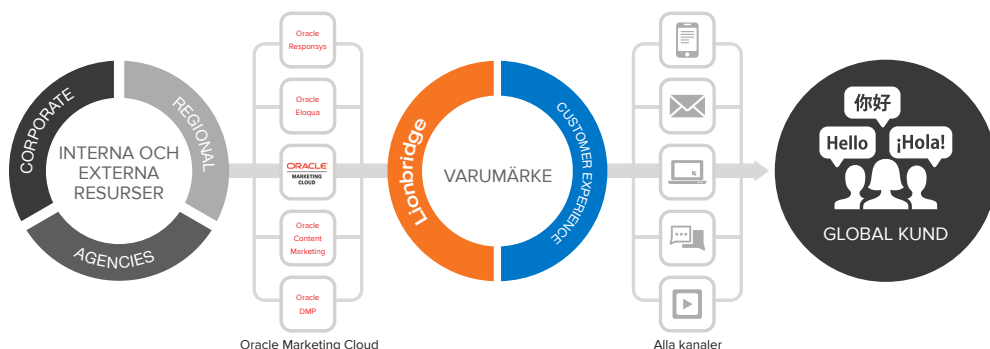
CORPORATE
REGIONAL
AGENCIES
INTERNA OCH EXTERNA RESURSER

Oracle Responsys
Oracle Eloqua
ORACLE MARKETING CLOUD
Oracle Content Marketing
Oracle DMP
Oracle Marketing Cloud

Lionbridge
CUSTOMER EXPERIENCE
VARUMÄRKE

Alla kanaler

你好
Hello
¡Hola!
GLOBAL KUND